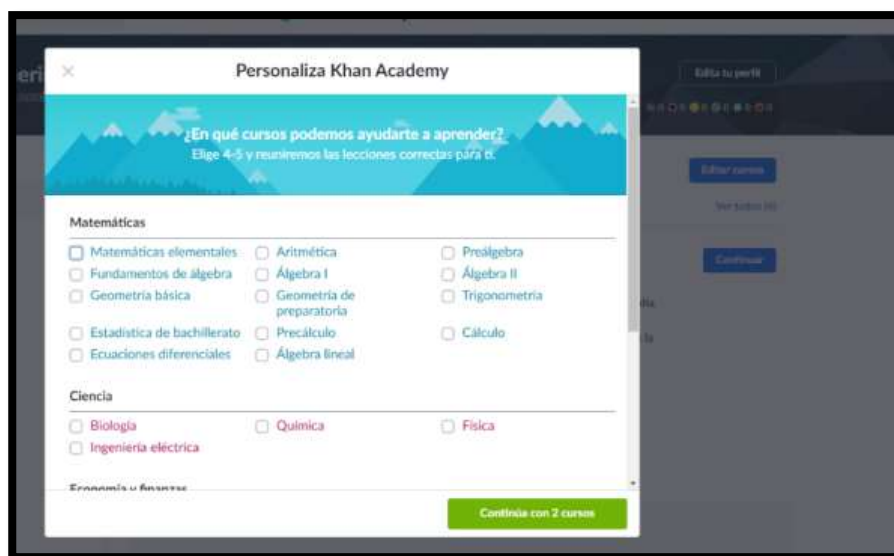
Personaliza Khan Academy

¿En qué cursos podemos ayudarte a aprender?
Elige 4-5 y reuniremos las lecciones correctas para ti.

Matemáticas

Matemáticas elementales
Aritmética
Preálgebra
Fundamentos de álgebra
Álgebra I
Álgebra II
Geometría básica
Geometría de preparatoria
Trigonometría
Estadística de bachillerato
Precálculo
Cálculo
Ecuaciones diferenciales
Álgebra lineal

Ciencia

Biología
Química
Física
Ingeniería eléctrica

Economía y finanzas

Continúa con 2 cursos

Edita tu perfil
Editar cursos
Ver todos (6)
Continuar